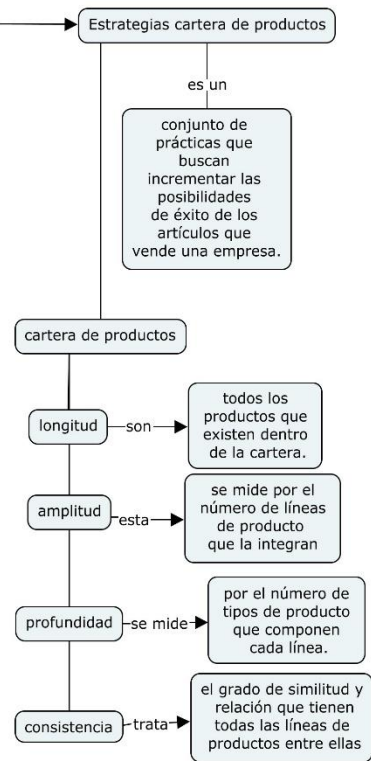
Estrategias cartera de productos

es un

conjunto de prácticas que buscan incrementar las posibilidades de éxito de los artículos que vende una empresa.

cartera de productos

longitud

son

todos los productos que existen dentro de la cartera.

amplitud

esta

se mide por el número de líneas de producto que la integran

profundidad

se mide

por el número de tipos de producto que componen cada línea.

consistencia

trata

el grado de similitud y relación que tienen todas las líneas de productos entre ellas